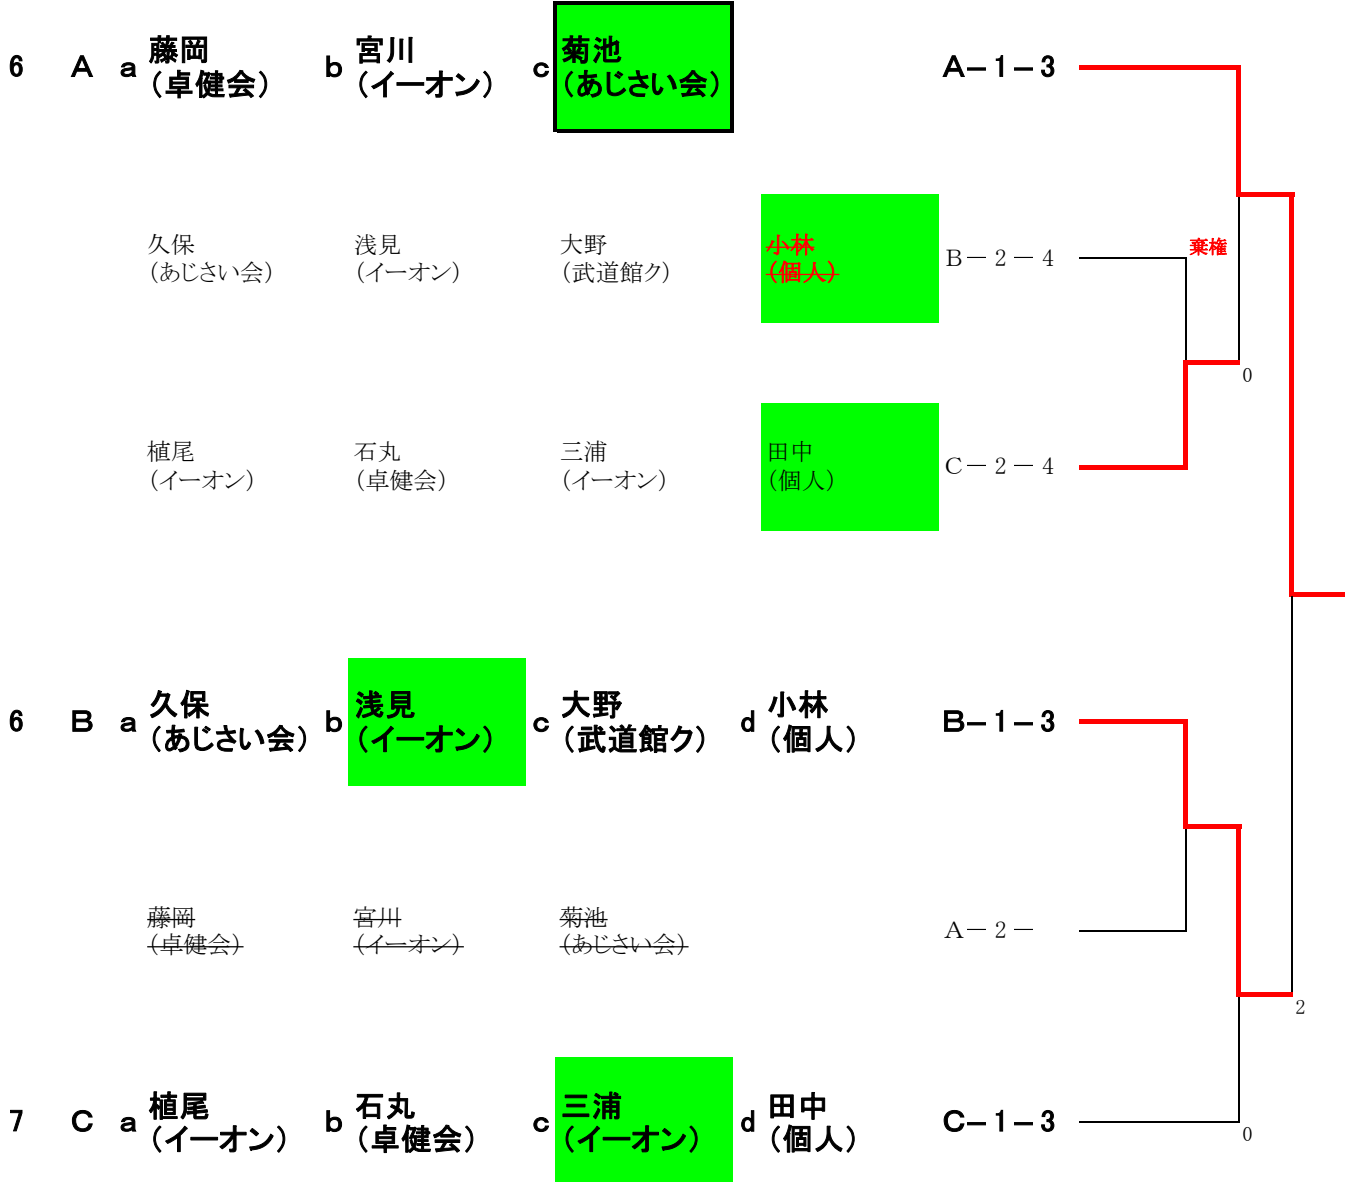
6 A a 藤岡（卓健会） b 宮川（イーオン） c 菊池（あじさい会） A－1－3

久保（あじさい会） 浅見（イーオン） 大野（武道館ク） 小林（個人） B－2－4

棄権

0

植尾（イーオン） 石丸（卓健会） 三浦（イーオン） 田中（個人） C－2－4

6 B a 久保（あじさい会） b 浅見（イーオン） c 大野（武道館ク） d 小林（個人） B－1－3

藤岡（卓健会） 宮川（イーオン） 菊池（あじさい会） A－2－

2

7 C a 植尾（イーオン） b 石丸（卓健会） c 三浦（イーオン） d 田中（個人） C－1－3

0